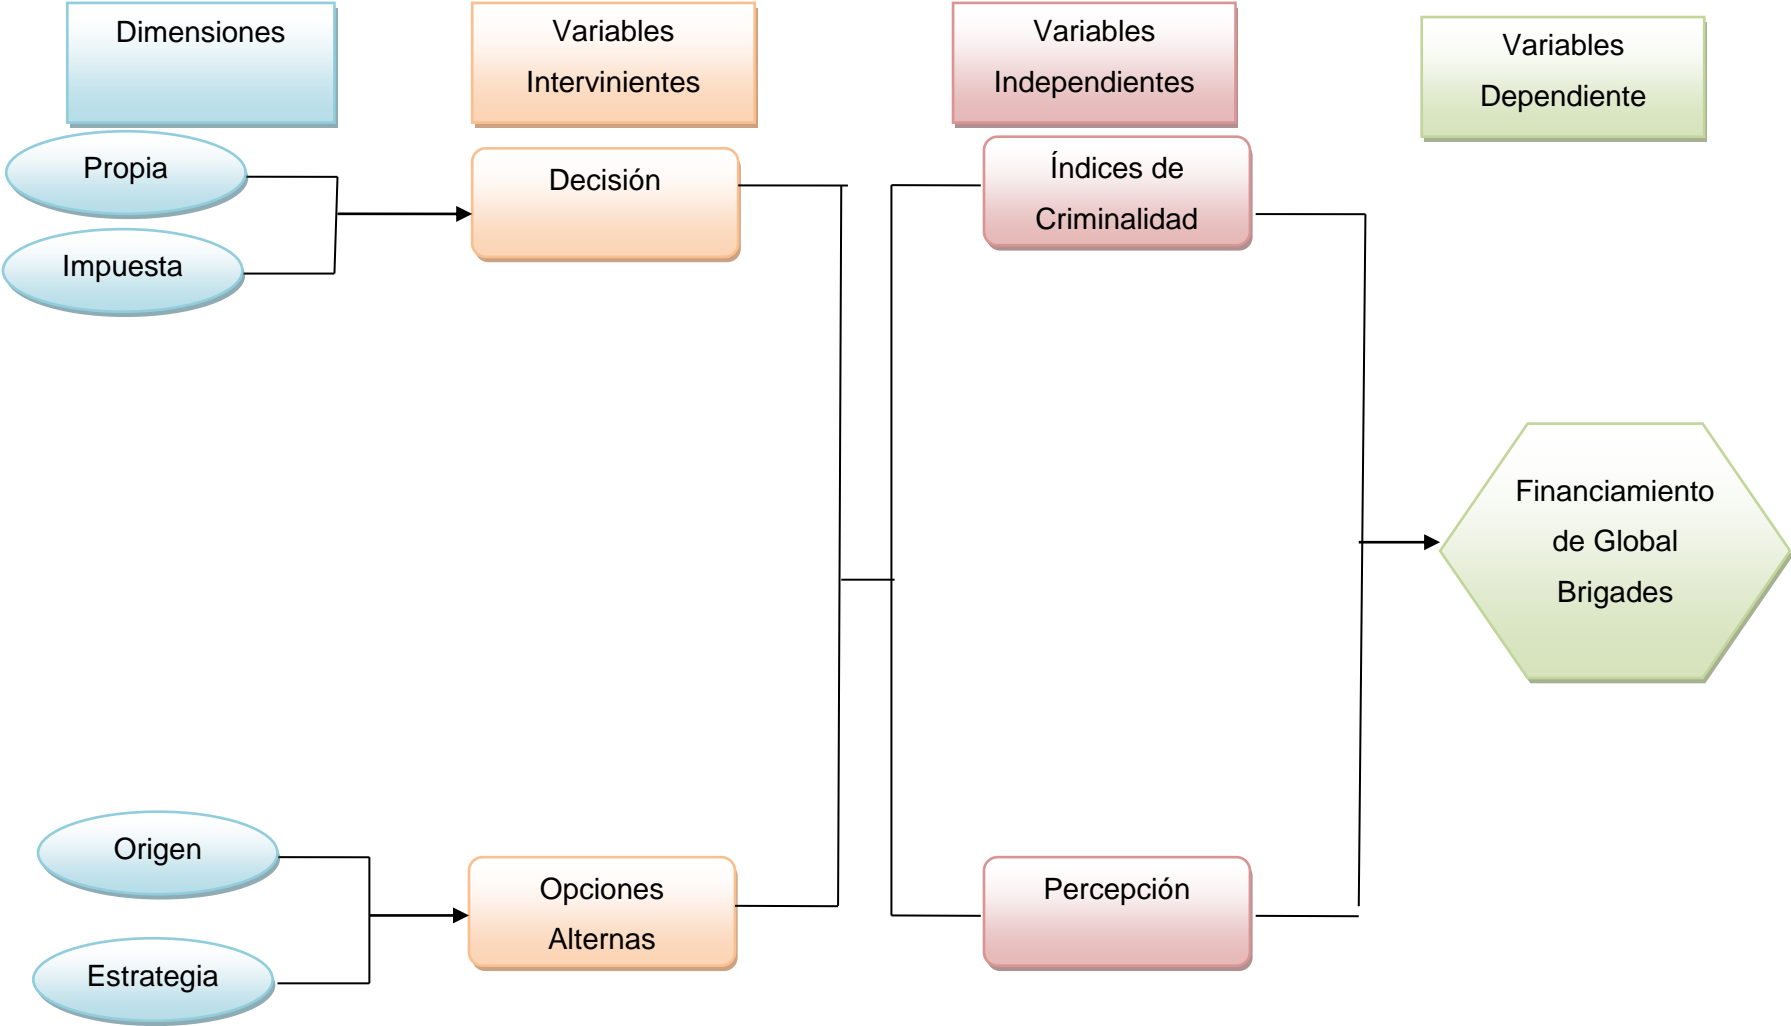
Dimensiones

Variables Intervinientes

Variables Independientes

Variables Dependiente

Propia

Impuesta

Decisión

Índices de Criminalidad

Financiamiento de Global Brigades

Origen

Estrategia

Opciones Alternas

Percepción